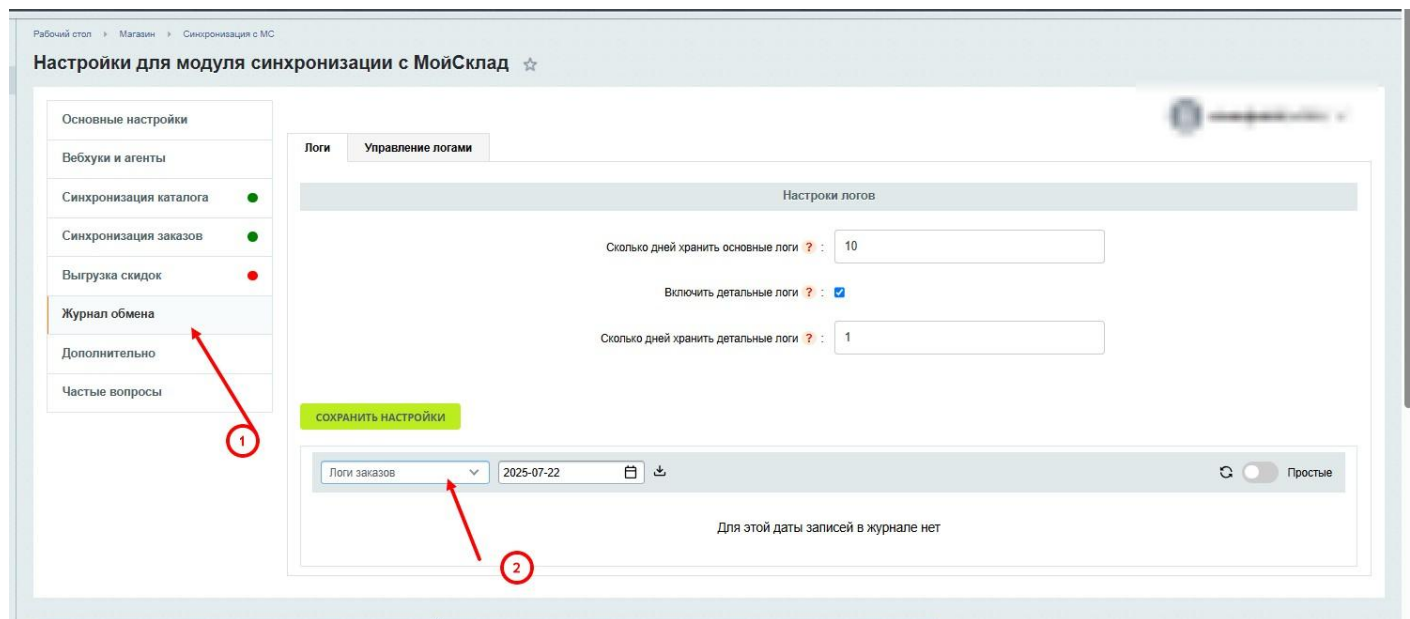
Рабочий стол › Магазин › Синхронизация с МС

Настройки для модуля синхронизации с МойСклад ☆

Основные настройки
Вебхуки и агенты
Синхронизация каталога
Синхронизация заказов
Выгрузка скидок
Журнал обмена
Дополнительно
Частые вопросы

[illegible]

Логи | Управление логами

Настроки логов

Сколько дней хранить основные логи ? : 10

Включить детальные логи ? :

Сколько дней хранить детальные логи ? : 1

СОХРАНИТЬ НАСТРОЙКИ

Логи заказов | 2025-07-22 | Простые

Для этой даты записей в журнале нет

1

2